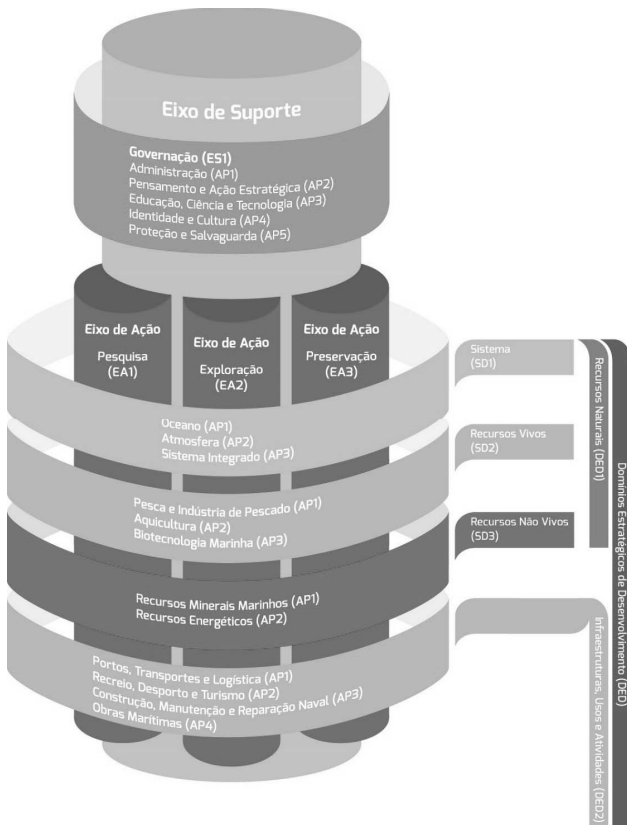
Eixo de Suporte

Governação (ES1)
Administração (AP1)
Pensamento e Ação Estratégica (AP2)
Educação, Ciência e Tecnologia (AP3)
Identidade e Cultura (AP4)
Proteção e Salvaguarda (AP5)

Eixo de Ação
Pesquisa
(EA1)

Eixo de Ação
Exploração
(EA2)

Eixo de Ação
Preservação
(EA3)

Oceano (AP1)
Atmosfera (AP2)
Sistema Integrado (AP3)

Pesca e Indústria de Pescado (AP1)
Aquicultura (AP2)
Biotecnologia Marinha (AP3)

Recursos Minerais Marinhos (AP1)
Recursos Energéticos (AP2)

Portos, Transportes e Logística (AP1)
Recreio, Desporto e Turismo (AP2)
Construção, Manutenção e Reparação Naval (AP3)
Obras Marítimas (AP4)

Sistema
(SD1)

Recursos Vivos
(SD2)

Recursos Não Vivos
(SD3)

Recursos Naturais (DED1)

Infraestruturas, Usos e Atividades (DED2)

Domínios Estratégicos de Desenvolvimento (DED)